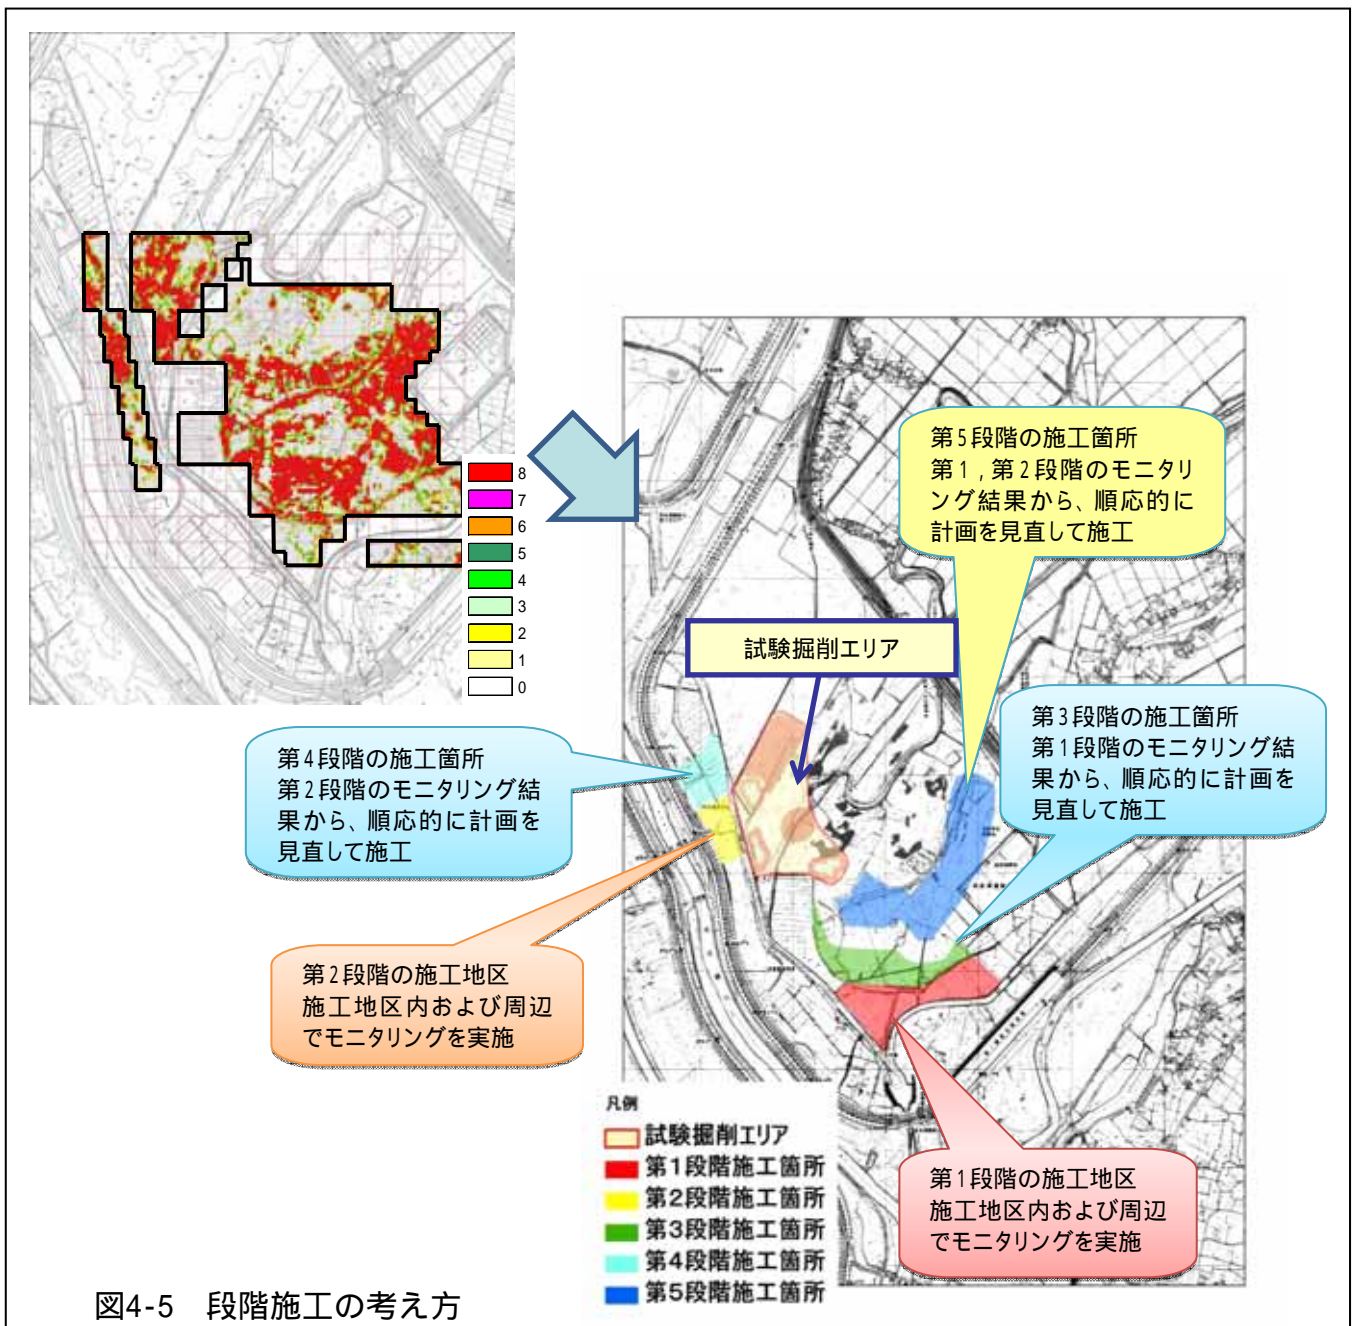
8
7
6
5
4
3
2
1
0

第５段階の施工箇所
第１，第２段階のモニタリング結果から、順応的に計画を見直して施工

試験掘削エリア

第３段階の施工箇所
第１段階のモニタリング結果から、順応的に計画を見直して施工

第４段階の施工箇所
第２段階のモニタリング結果から、順応的に計画を見直して施工

第２段階の施工地区
施工地区内および周辺でモニタリングを実施

凡例
試験掘削エリア
第１段階施工箇所
第２段階施工箇所
第３段階施工箇所
第４段階施工箇所
第５段階施工箇所

第１段階の施工地区
施工地区内および周辺でモニタリングを実施

図4-5　段階施工の考え方